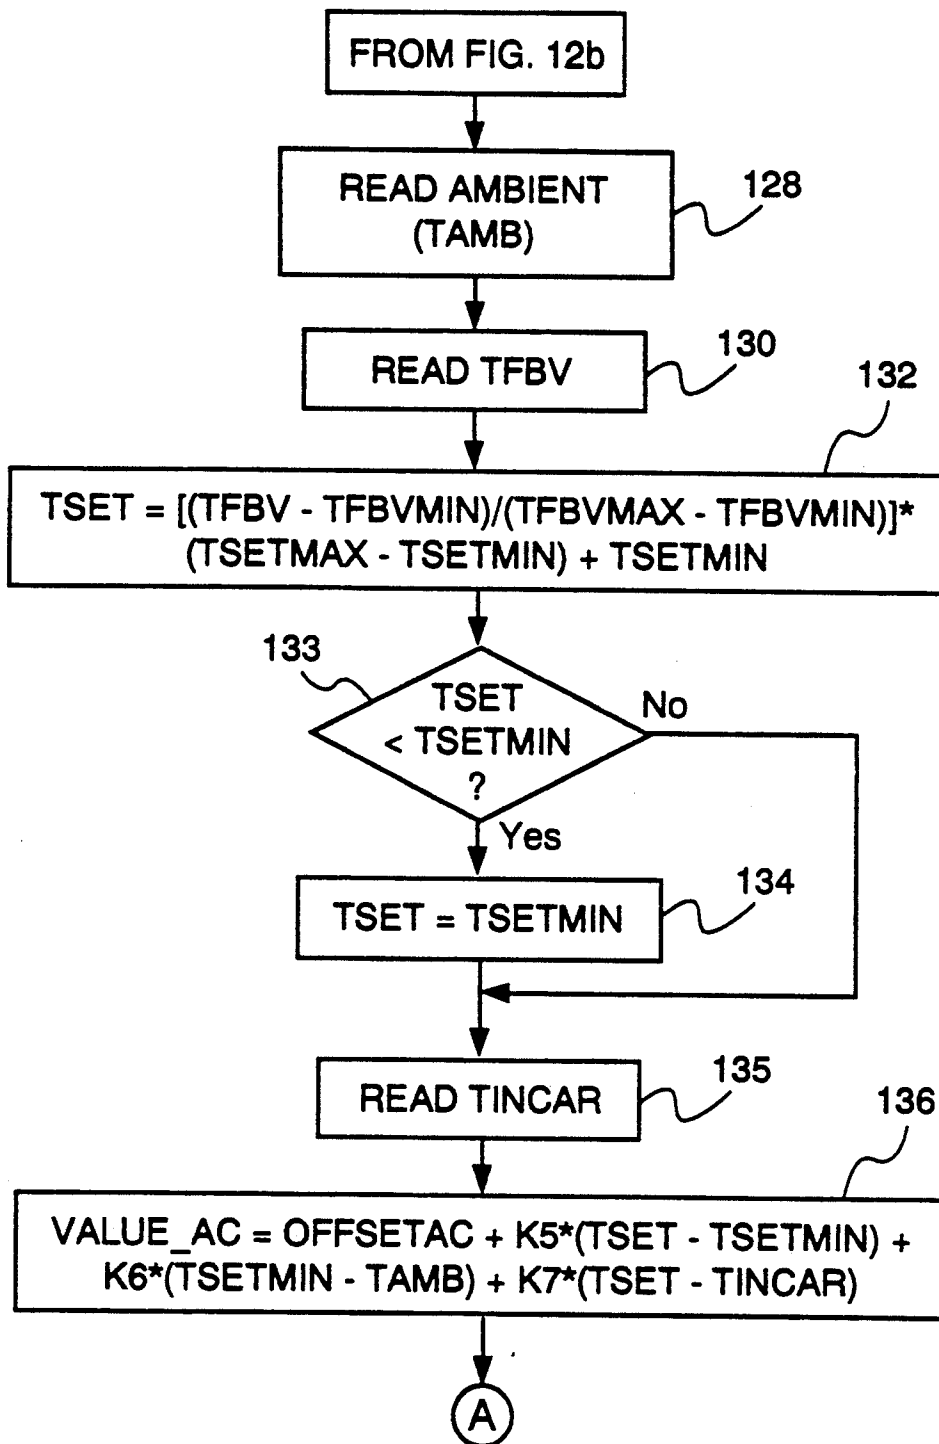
FROM FIG. 12b

READ AMBIENT (TAMB)

128

READ TFBV

130

132

TSET = [(TFBV - TFBVMIN)/(TFBVMAX - TFBVMIN)]* (TSETMAX - TSETMIN) + TSETMIN

133

TSET < TSETMIN ?

No

Yes

TSET = TSETMIN

134

READ TINCAR

135

136

VALUE_AC = OFFSETAC + K5*(TSET - TSETMIN) + K6*(TSETMIN - TAMB) + K7*(TSET - TINCAR)

A